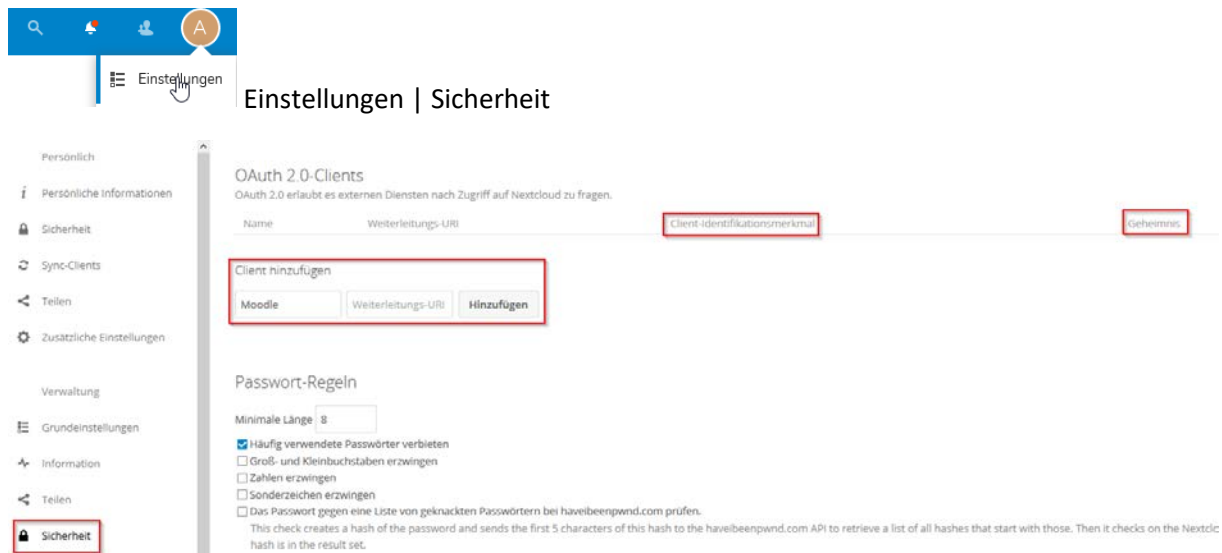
A

Einstellungen

Einstellungen | Sicherheit

Persönlich

Persönliche Informationen

Sicherheit

Sync-Clients

Teilen

Zusätzliche Einstellungen

Verwaltung

Grundeinstellungen

Information

Teilen

Sicherheit

OAuth 2.0-Clients

OAuth 2.0 erlaubt es externen Diensten nach Zugriff auf Nextcloud zu fragen.

| Name | Weiterleitungs-URI | Client-Identifikationsmerkmal | Geheimnis |
|---|---|---|---|

Client hinzufügen

Moodle | Weiterleitungs-URI | Hinzufügen

Passwort-Regeln

Minimale Länge 8

Häufig verwendete Passwörter verbieten

Groß- und Kleinbuchstaben erzwingen

Zahlen erzwingen

Sonderzeichen erzwingen

Das Passwort gegen eine Liste von geknackten Passwörtern bei haveibeenpwnd.com prüfen.

This check creates a hash of the password and sends the first 5 characters of this hash to the haveibeenpwnd.com API to retrieve a list of all hashes that start with those. Then it checks on the Nextclo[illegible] hash is in the result set.